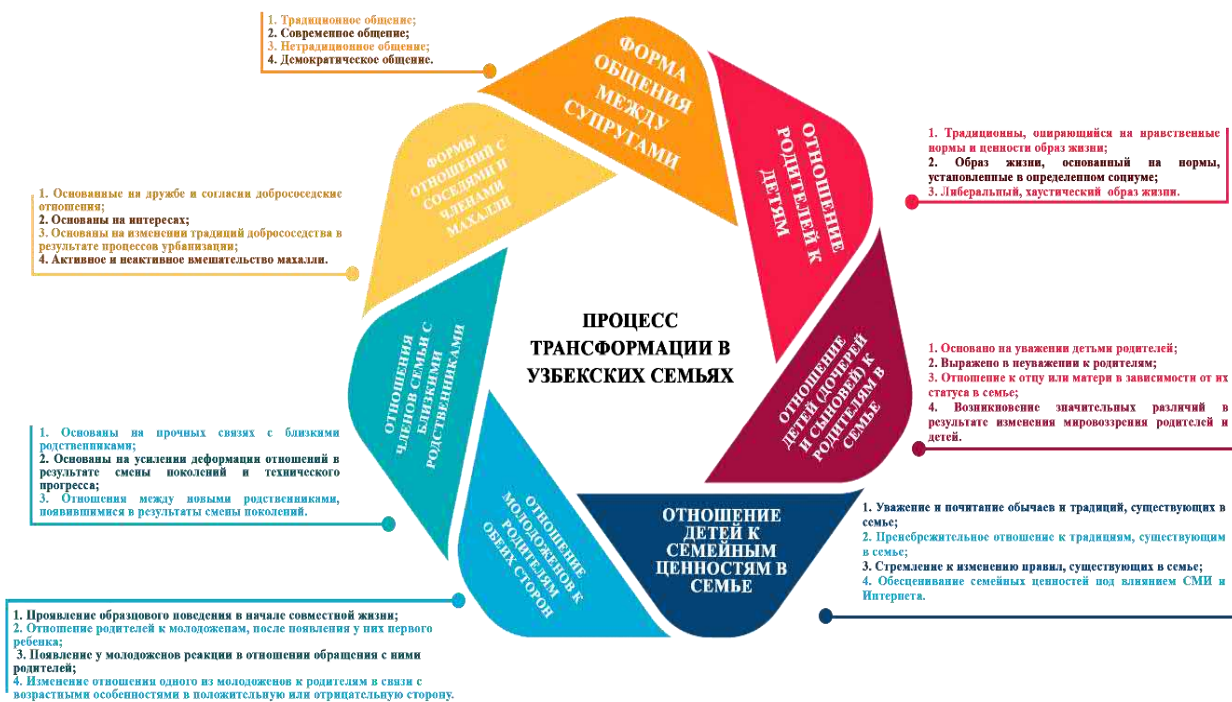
1. Традиционное общение;
2. Современное общение;
3. Нетрадиционное общение;
4. Демократическое общение.

ФОРМА ОБЩЕНИЯ МЕЖДУ СУПРУГАМИ

ОТНОШЕНИЕ РОДИТЕЛЕЙ К ДЕТЯМ

1. Традиционны, опирающийся на нравственные нормы и ценности образ жизни;
2. Образ жизни, основанный на нормы, установленные в определенном социуме;
3. Либеральный, хаустический образ жизни.

ФОРМЫ ОТНОШЕНИЙ С СОСЕДЯМИ И ЧЛЕНАМИ МАХАЛЛИ

1. Основанные на дружбе и согласии добрососедские отношения;
2. Основаны на интересах;
3. Основаны на изменении традиций добрососедства в результате процессов урбанизации;
4. Активное и неактивное вмешательство махалли.

ПРОЦЕСС ТРАНСФОРМАЦИИ В УЗБЕКСКИХ СЕМЬЯХ

ОТНОШЕНИЕ ДЕТЕЙ (ДОЧЕРЕЙ И СЫНОВЕЙ) К РОДИТЕЛЯМ В СЕМЬЕ

1. Основано на уважении детьми родителей;
2. Выражено в неуважении к родителям;
3. Отношение к отцу или матери в зависимости от их статуса в семье;
4. Возникновение значительных различий в результате изменения мировоззрения родителей и детей.

ОТНОШЕНИЯ ЧЛЕНОВ СЕМЬИ С БЛИЗКИМИ РОДСТВЕННИКАМИ

1. Основаны на прочных связях с близкими родственниками;
2. Основаны на усилении деформации отношений в результате смены поколений и технического прогресса;
3. Отношения между новыми родственниками, появившимися в результаты смены поколений.

ОТНОШЕНИЕ МОЛОДОЖЕНОВ К РОДИТЕЛЯМ ОБЕИХ СТОРОН

ОТНОШЕНИЕ ДЕТЕЙ К СЕМЕЙНЫМ ЦЕННОСТЯМ В СЕМЬЕ

1. Уважение и почитание обычаев и традиций, существующих в семье;
2. Пренебрежительное отношение к традициям, существующим в семье;
3. Стремление к изменению правил, существующих в семье;
4. Обесценивание семейных ценностей под влиянием СМИ и Интернета.

1. Проявление образцового поведения в начале совместной жизни;
2. Отношение родителей к молодоженам, после появления у них первого ребенка;
3. Появление у молодоженов реакции в отношении обращения с ними родителей;
4. Изменение отношения одного из молодоженов к родителям в связи с возрастными особенностями в положительную или отрицательную сторону.